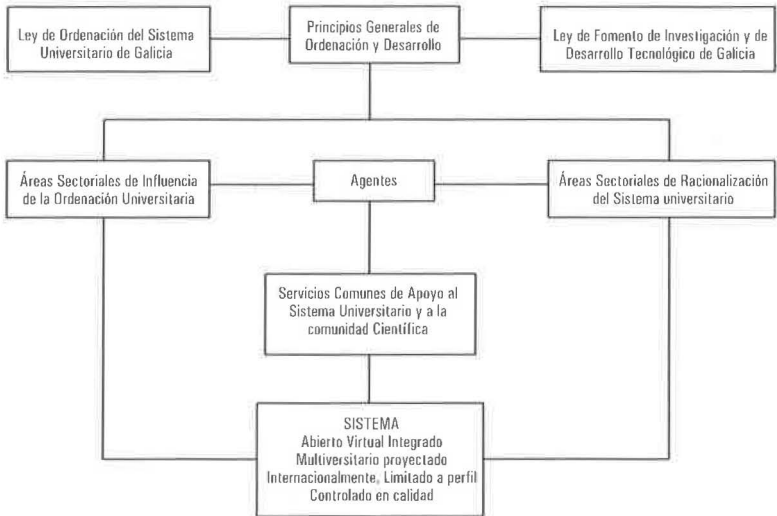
Ley de Ordenación del Sistema Universitario de Galicia

Principios Generales de Ordenación y Desarrollo

Ley de Fomento de Investigación y de Desarrollo Tecnológico de Galicia

Áreas Sectoriales de Influencia de la Ordenación Universitaria

Agentes

Áreas Sectoriales de Racionalización del Sistema universitario

Servicios Comunes de Apoyo al Sistema Universitario y a la comunidad Científica

SISTEMA
Abierto Virtual Integrado
Multiversitario proyectado
Internacionalmente, Limitado a perfil
Controlado en calidad